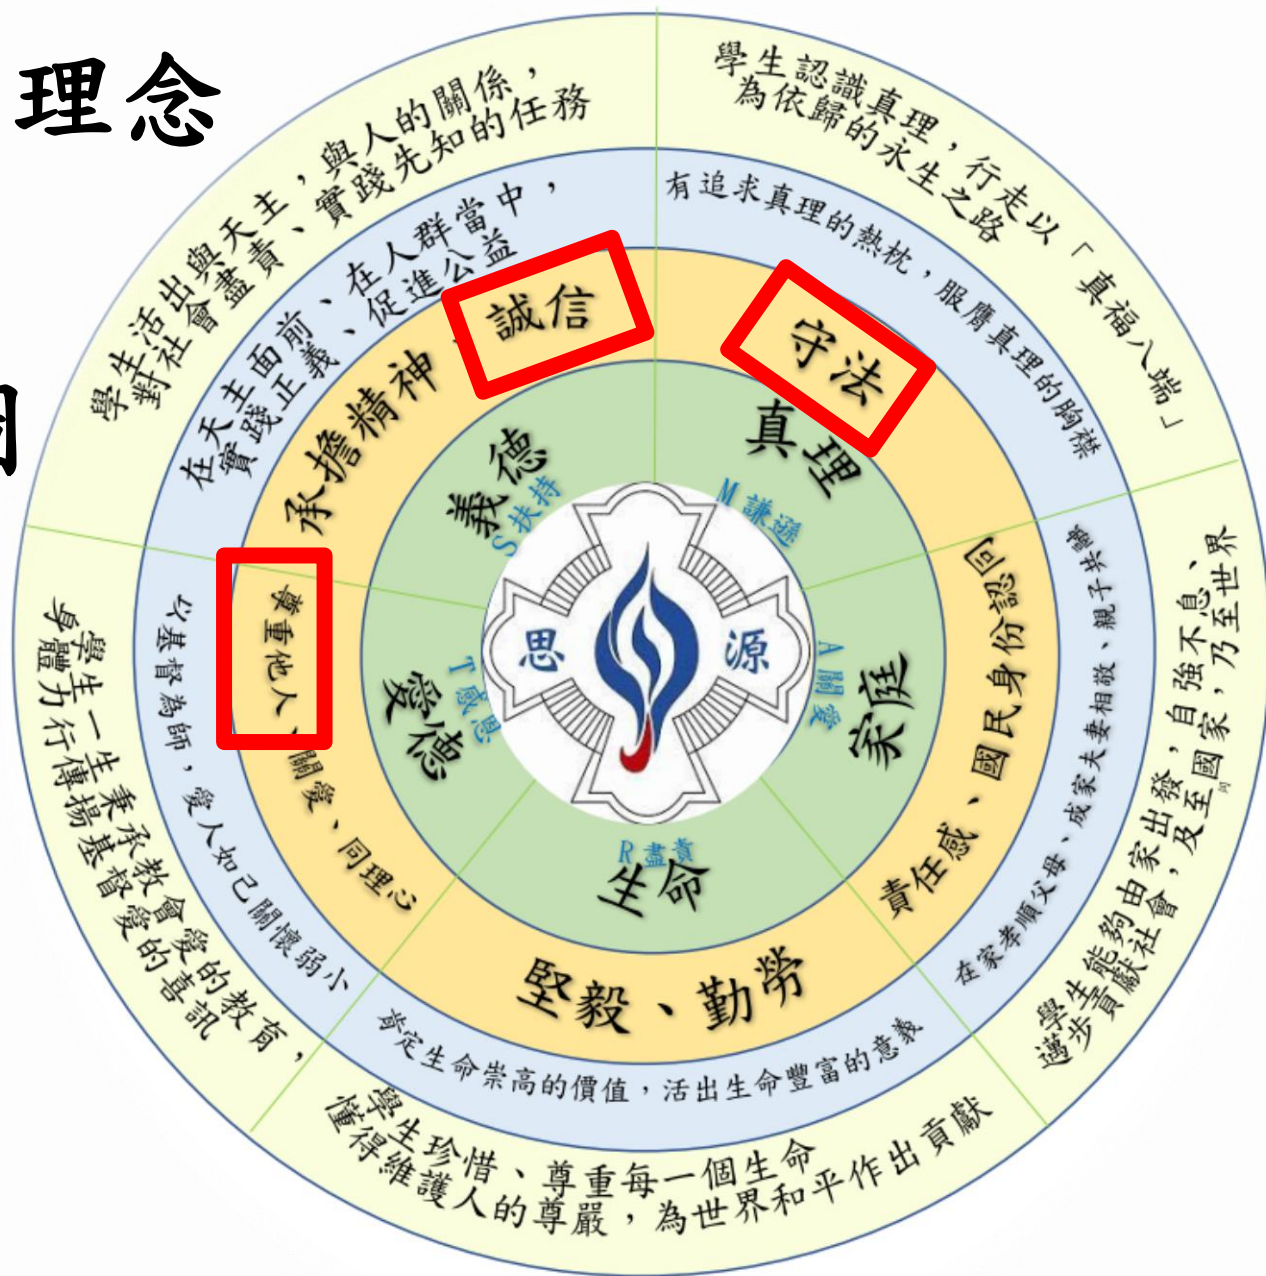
理念

學生活出與天主，與人的關係，對社會盡責、實踐先知的任務

在天主面前、在人群當中，實踐正義、促進公益

承擔精神、誠信

義德

S扶持

學生認識真理，行走以「真福八端」為依歸的永生之路

有追求真理的熱枕，服膺真理的胸襟

守法

真理

M謙遜

家庭

A關愛

國民身份認同、責任感

在家孝順父母、成家夫妻相敬、親子共融

學生能夠由家出發，自強不息、逐步貢獻社會，及至國家，乃至世界

生命

R盡責

堅毅、勤勞

肯定生命崇高的價值，活出生命豐富的意義

學生珍惜、尊重每一個生命，懂得維護人的尊嚴，為世界和平作出貢獻

愛德

T感恩

尊重他人、關愛、同理心

以基督為師，愛人如己關懷弱小

學生一生秉承教會愛的教育，身體力行傳揚基督愛的喜訊

思

源